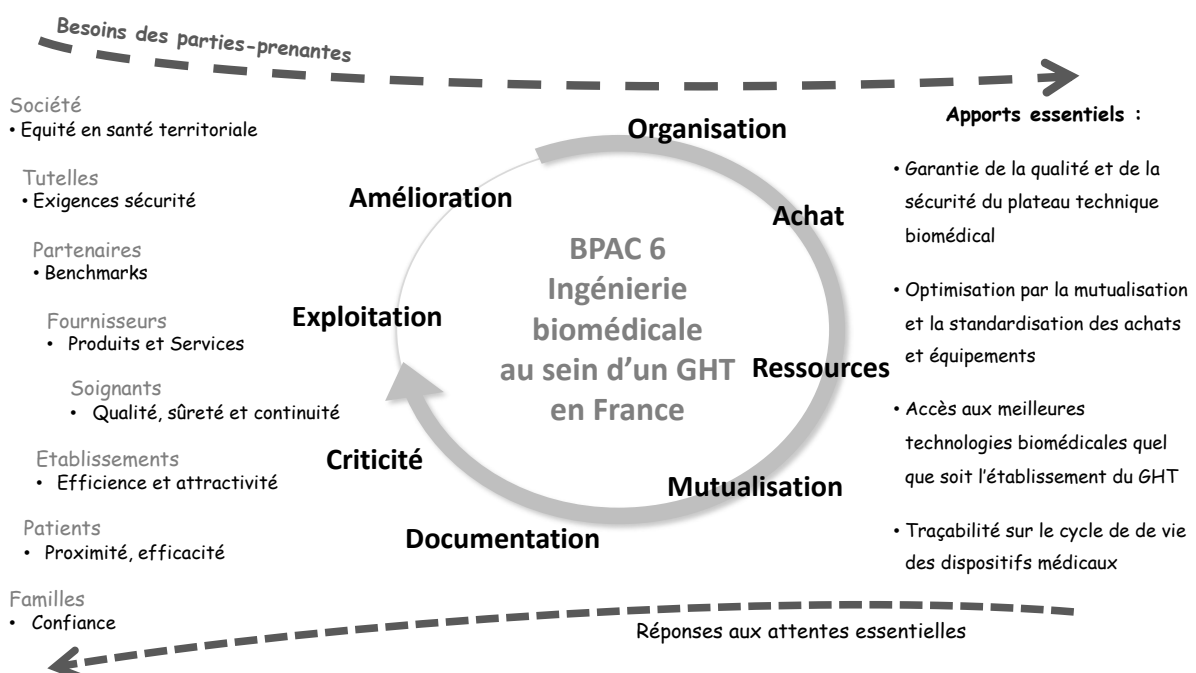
Besoins des parties-prenantes

Société
• Equité en santé territoriale

Tutelles
• Exigences sécurité

Partenaires
• Benchmarks

Fournisseurs
• Produits et Services

Soignants
• Qualité, sûreté et continuité

Etablissements
• Efficience et attractivité

Patients
• Proximité, efficacité

Familles
• Confiance

Organisation

Achat

Ressources

Mutualisation

Documentation

Criticité

Exploitation

Amélioration

BPAC 6
Ingénierie biomédicale au sein d'un GHT en France

Apports essentiels :

• Garantie de la qualité et de la sécurité du plateau technique biomédical

• Optimisation par la mutualisation et la standardisation des achats et équipements

• Accès aux meilleures technologies biomédicales quel que soit l'établissement du GHT

• Traçabilité sur le cycle de de vie des dispositifs médicaux

Réponses aux attentes essentielles